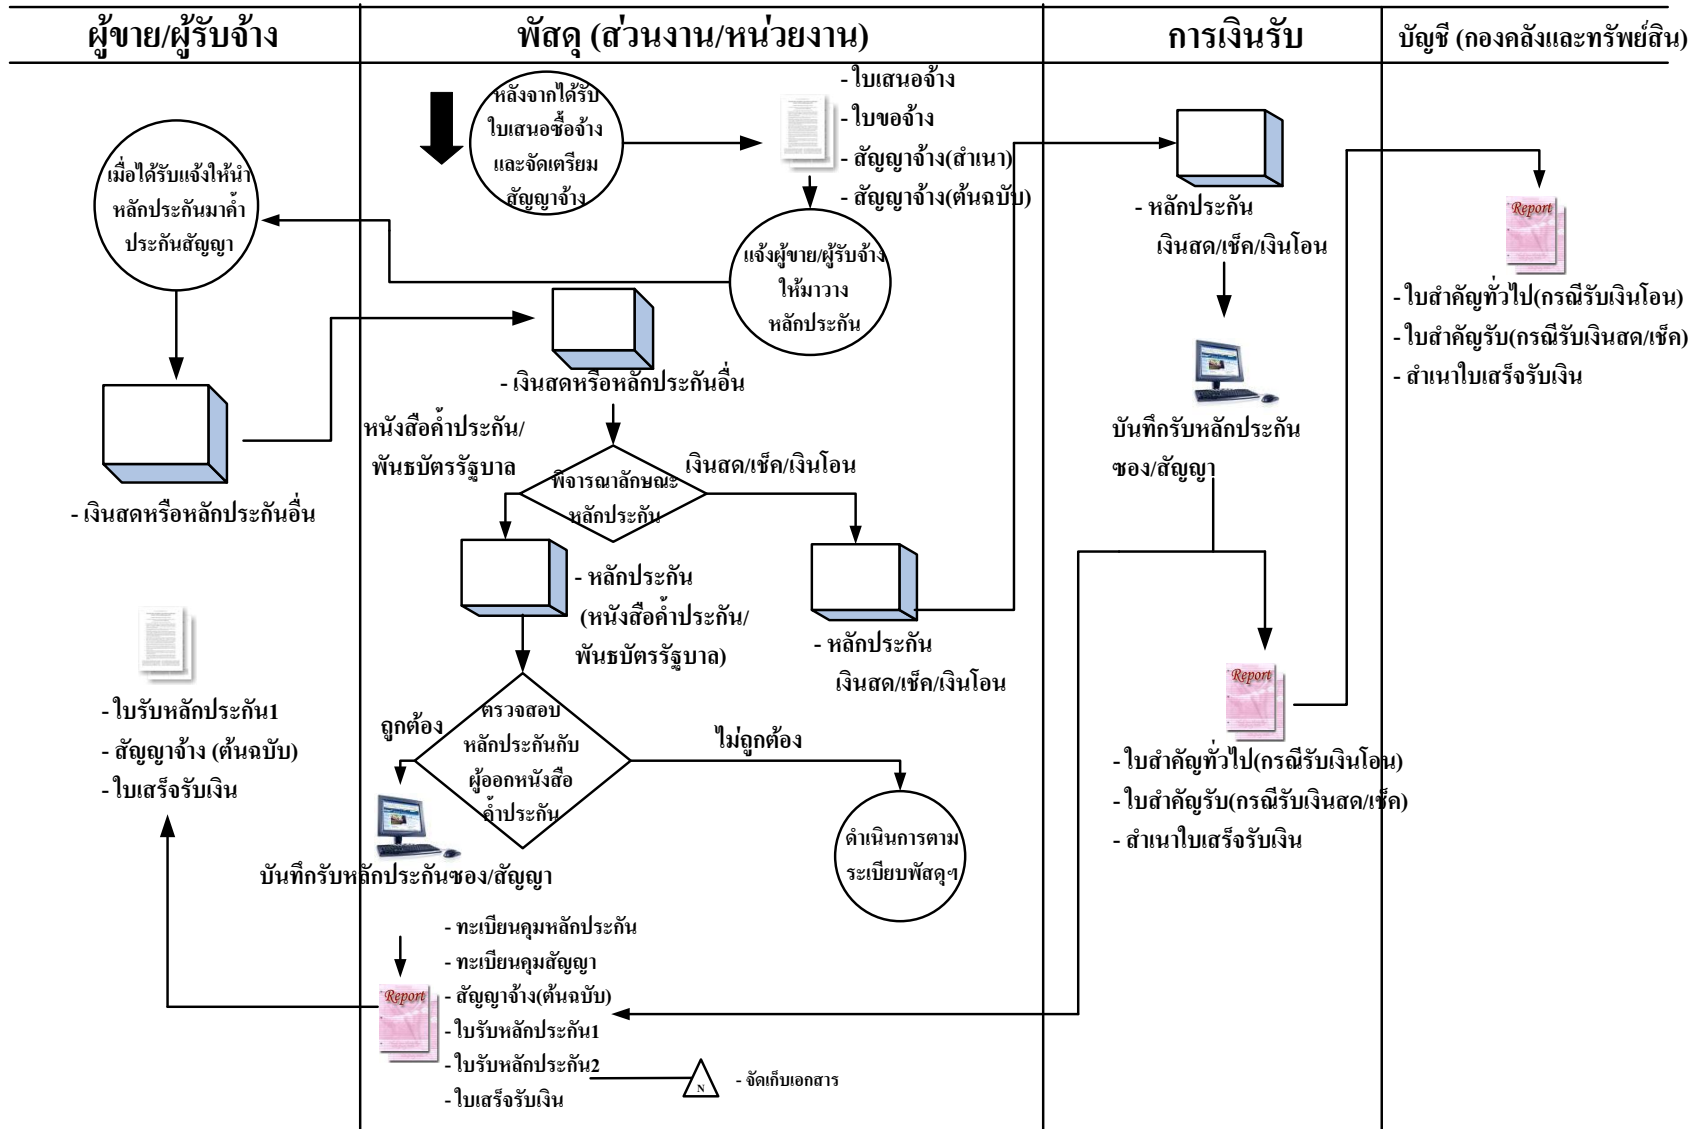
ผู้ขาย/ผู้รับจ้าง

พัสดุ (ส่วนงาน/หน่วยงาน)

การเงินรับ

บัญชี (กองคลังและทรัพย์สิน)

หลังจากได้รับใบเสนอซื้อจ้างและจัดเตรียมสัญญาจ้าง

- ใบเสนอจ้าง
- ใบขอจ้าง
- สัญญาจ้าง(สำเนา)
- สัญญาจ้าง(ต้นฉบับ)

เมื่อได้รับแจ้งให้นำหลักประกันมาค้ำประกันสัญญา

แจ้งผู้ขาย/ผู้รับจ้างให้มาวางหลักประกัน

- เงินสดหรือหลักประกันอื่น

- เงินสดหรือหลักประกันอื่น

หนังสือค้ำประกัน/พันธบัตรรัฐบาล

พิจารณาลักษณะหลักประกัน

เงินสด/เช็ค/เงินโอน

- หลักประกัน (หนังสือค้ำประกัน/พันธบัตรรัฐบาล)

- หลักประกันเงินสด/เช็ค/เงินโอน

- หลักประกันเงินสด/เช็ค/เงินโอน

บันทึกรับหลักประกันซอง/สัญญา

Report

- ใบสำคัญทั่วไป(กรณีรับเงินโอน)
- ใบสำคัญรับ(กรณีรับเงินสด/เช็ค)
- สำเนาใบเสร็จรับเงิน

Report

- ใบสำคัญทั่วไป(กรณีรับเงินโอน)
- ใบสำคัญรับ(กรณีรับเงินสด/เช็ค)
- สำเนาใบเสร็จรับเงิน

- ใบรับหลักประกัน1
- สัญญาจ้าง (ต้นฉบับ)
- ใบเสร็จรับเงิน

ถูกต้อง

ตรวจสอบหลักประกันกับผู้ออกหนังสือค้ำประกัน

ไม่ถูกต้อง

ดำเนินการตามระเบียบพัสดุฯ

บันทึกรับหลักประกันซอง/สัญญา

Report

- ทะเบียนคุมหลักประกัน
- ทะเบียนคุมสัญญา
- สัญญาจ้าง(ต้นฉบับ)
- ใบรับหลักประกัน1
- ใบรับหลักประกัน2
- ใบเสร็จรับเงิน

N

- จัดเก็บเอกสาร